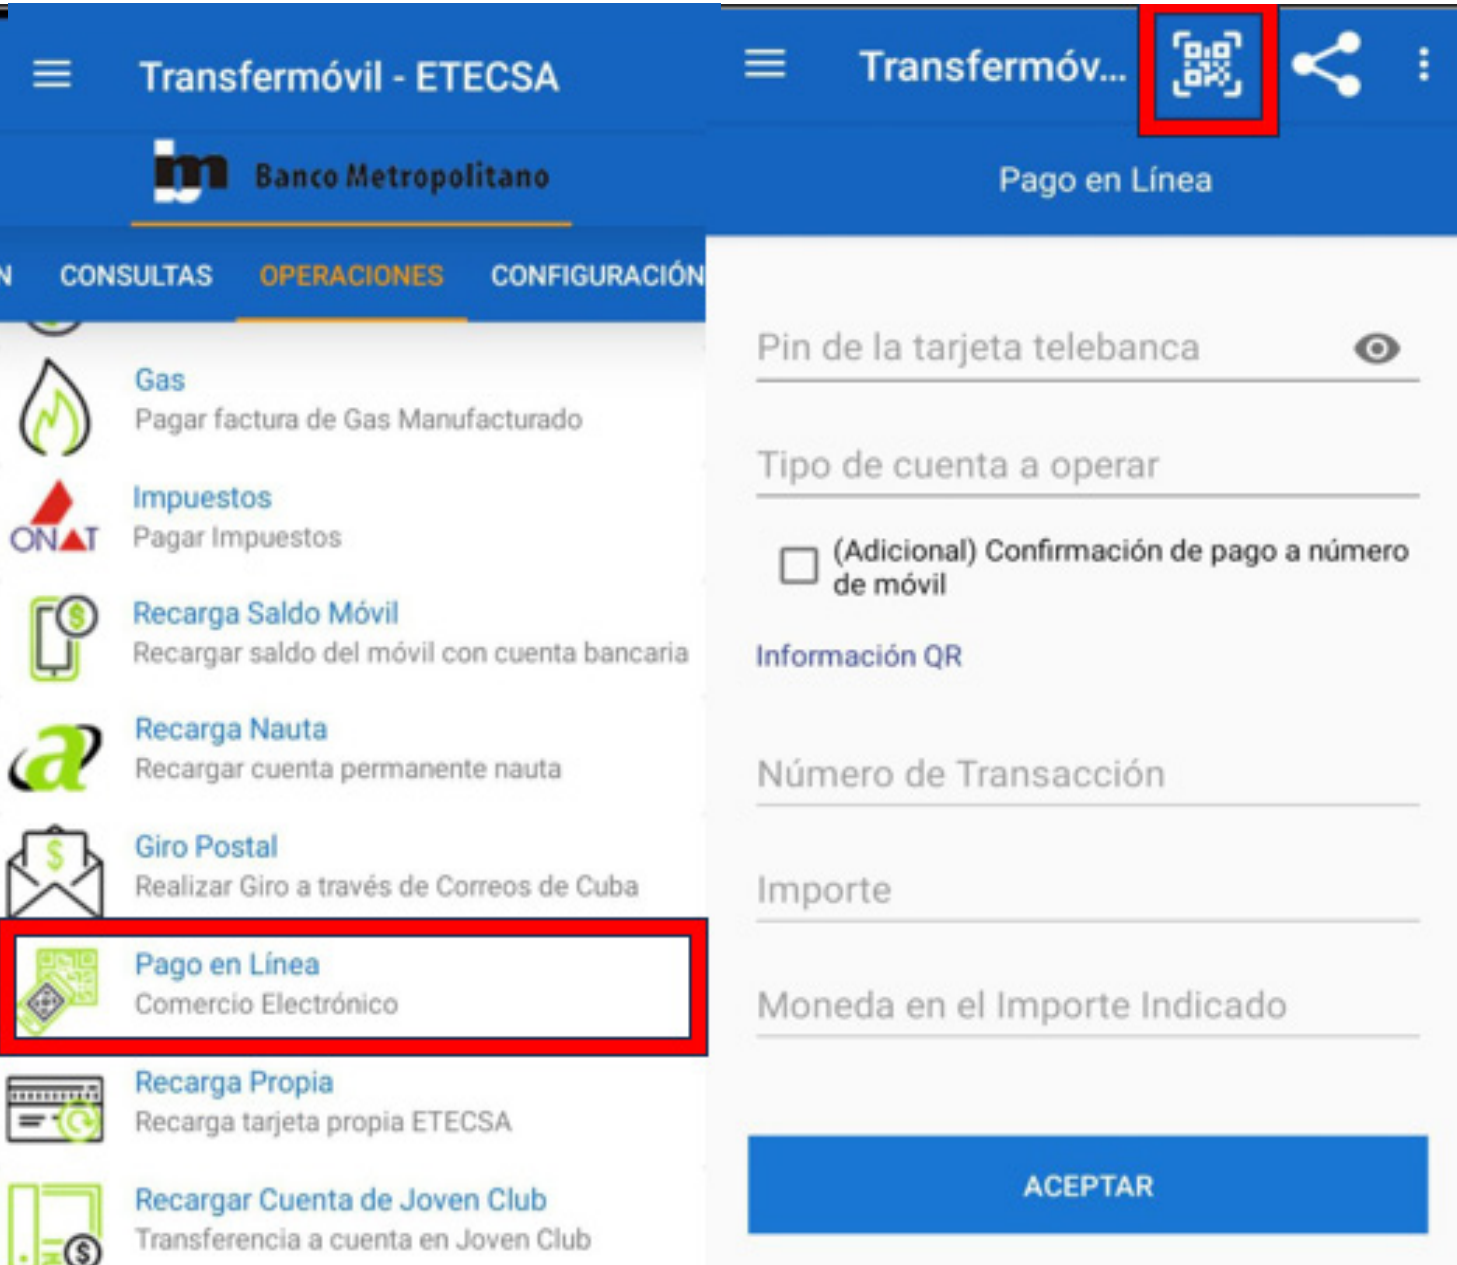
Transfermóvil - ETECSA

Banco Metropolitano

N CONSULTAS OPERACIONES CONFIGURACIÓN

Gas
Pagar factura de Gas Manufacturado

ONAT
Impuestos
Pagar Impuestos

Recarga Saldo Móvil
Recargar saldo del móvil con cuenta bancaria

Recarga Nauta
Recargar cuenta permanente nauta

Giro Postal
Realizar Giro a través de Correos de Cuba

Pago en Línea
Comercio Electrónico

Recarga Propia
Recarga tarjeta propia ETECSA

Recargar Cuenta de Joven Club
Transferencia a cuenta en Joven Club

Transfermóv...

Pago en Línea

Pin de la tarjeta telebanca

Tipo de cuenta a operar

(Adicional) Confirmación de pago a número de móvil

Información QR

Número de Transacción

Importe

Moneda en el Importe Indicado

ACEPTAR